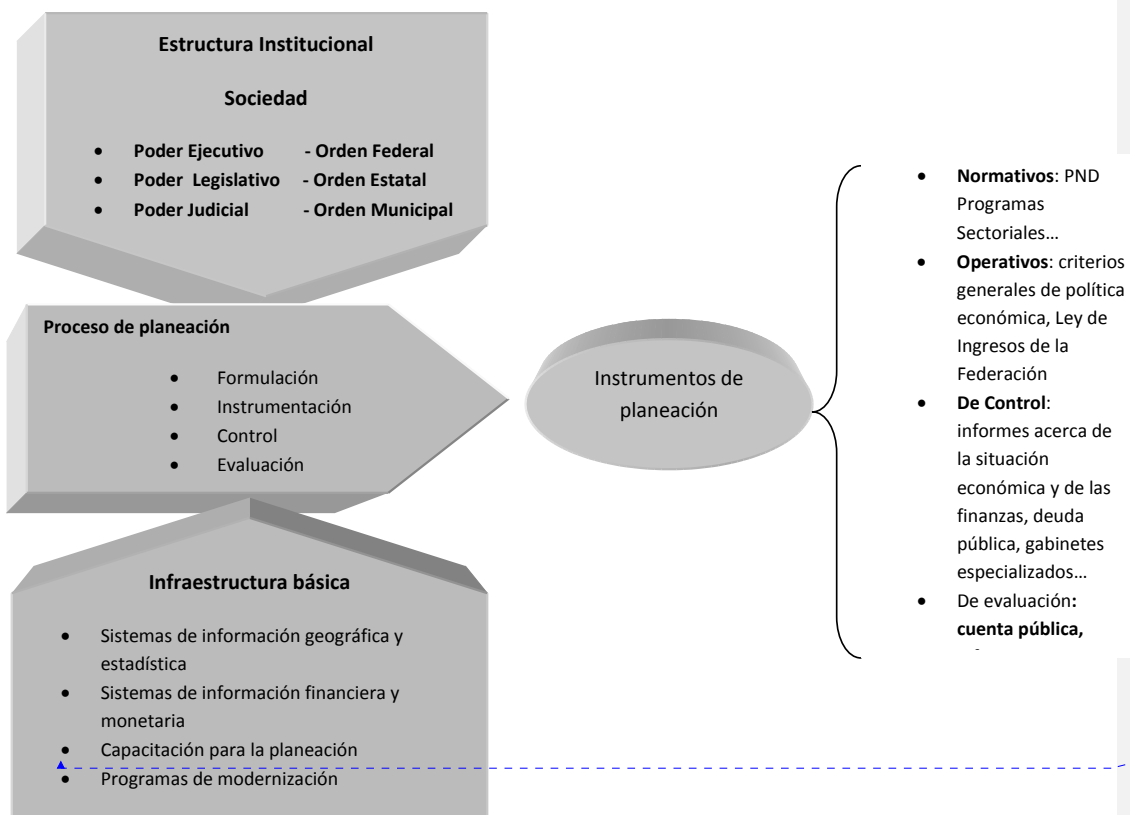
Estructura Institucional

Sociedad

- Poder Ejecutivo - Orden Federal
- Poder Legislativo - Orden Estatal
- Poder Judicial - Orden Municipal

Proceso de planeación

- Formulación
- Instrumentación
- Control
- Evaluación

Instrumentos de planeación

- Normativos: PND Programas Sectoriales…
- Operativos: criterios generales de política económica, Ley de Ingresos de la Federación
- De Control: informes acerca de la situación económica y de las finanzas, deuda pública, gabinetes especializados…
- De evaluación: cuenta pública, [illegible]

Infraestructura básica

- Sistemas de información geográfica y estadística
- Sistemas de información financiera y monetaria
- Capacitación para la planeación
- Programas de modernización